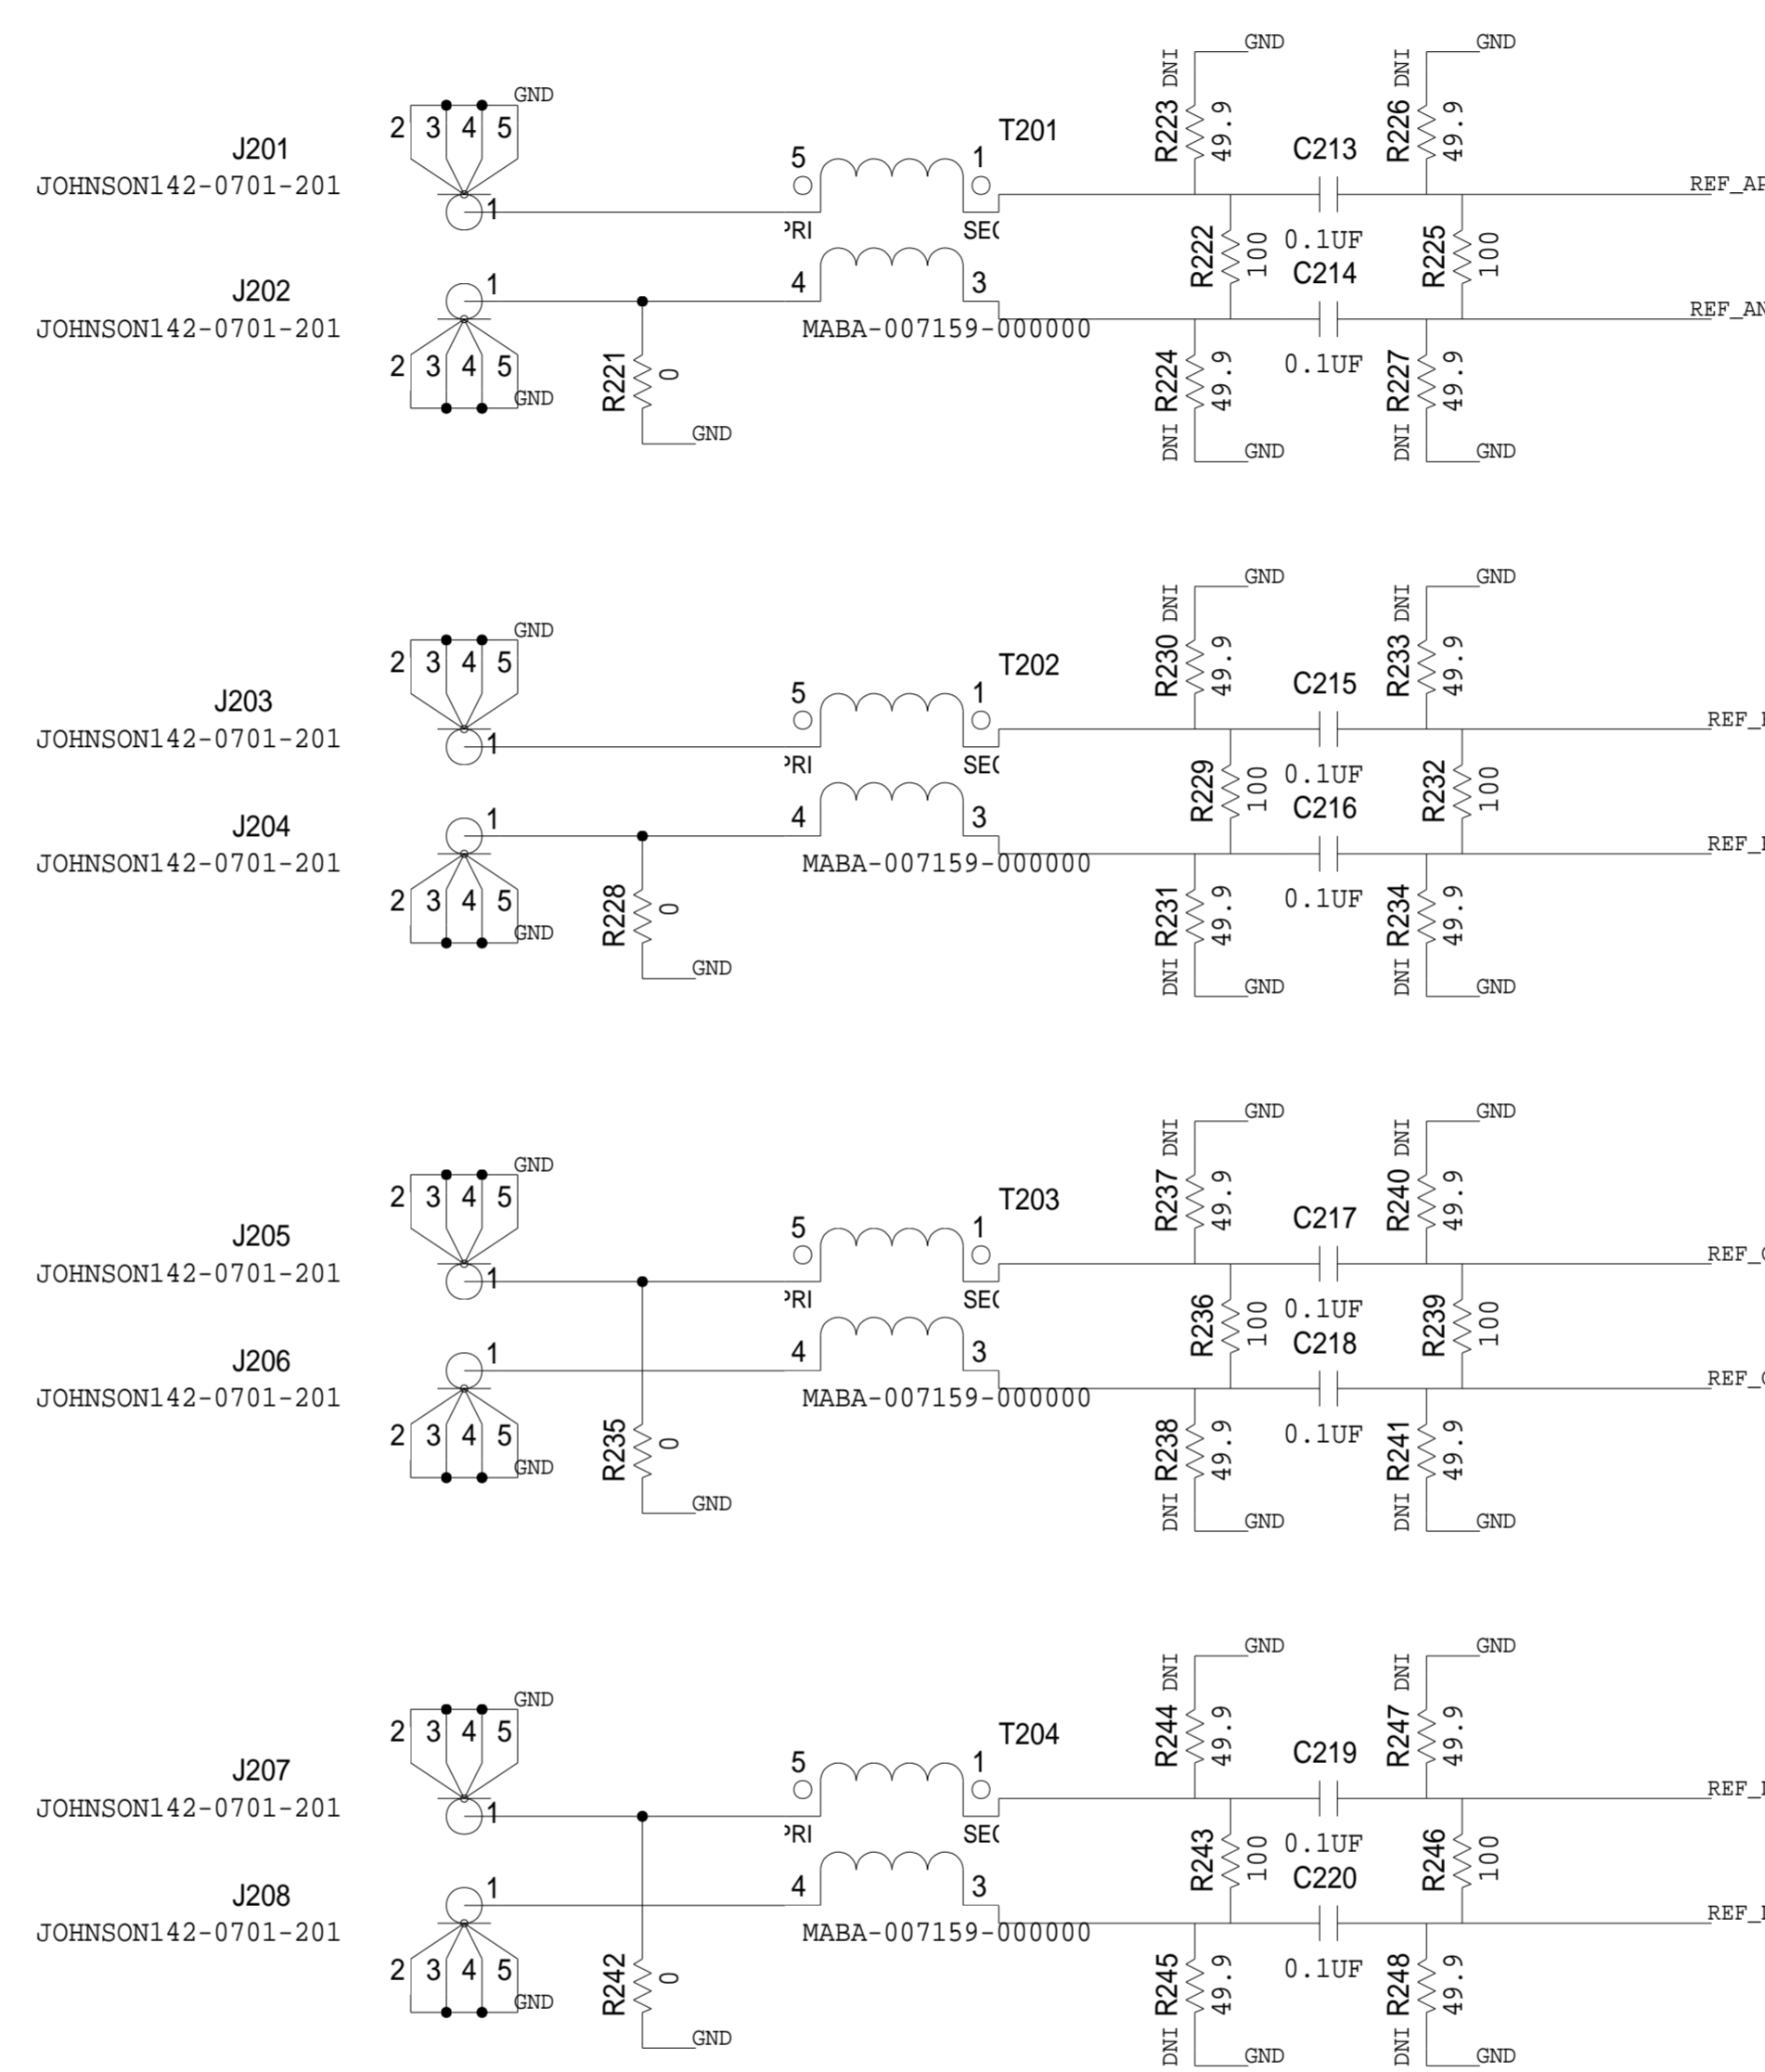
GND
2 3 4 5
J201
JOHNSON142-0701-201
1
5
1
T201
PRI
SEC
J202
JOHNSON142-0701-201
1
4
3
MABA-007159-000000
2 3 4 5
GND
R221 0
GND
DNI R223 49.9
GND
C213
DNI R226 49.9
GND
REF_AP
R222 100
0.1UF
C214
R225 100
REF_AN
R224 49.9 DNI
GND
0.1UF
R227 49.9 DNI
GND

GND
2 3 4 5
J203
JOHNSON142-0701-201
1
5
1
T202
PRI
SEC
J204
JOHNSON142-0701-201
1
4
3
MABA-007159-000000
2 3 4 5
GND
R228 0
GND
DNI R230 49.9
GND
C215
DNI R233 49.9
GND
REF_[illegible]
R229 100
0.1UF
C216
R232 100
REF_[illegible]
R231 49.9 DNI
GND
0.1UF
R234 49.9 DNI
GND

GND
2 3 4 5
J205
JOHNSON142-0701-201
1
5
1
T203
PRI
SEC
J206
JOHNSON142-0701-201
1
4
3
MABA-007159-000000
2 3 4 5
GND
R235 0
GND
DNI R237 49.9
GND
C217
DNI R240 49.9
GND
REF_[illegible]
R236 100
0.1UF
C218
R239 100
REF_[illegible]
R238 49.9 DNI
GND
0.1UF
R241 49.9 DNI
GND

GND
2 3 4 5
J207
JOHNSON142-0701-201
1
5
1
T204
PRI
SEC
J208
JOHNSON142-0701-201
1
4
3
MABA-007159-000000
2 3 4 5
GND
R242 0
GND
DNI R244 49.9
GND
C219
DNI R247 49.9
GND
REF_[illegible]
R243 100
0.1UF
C220
R246 100
REF_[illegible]
R245 49.9 DNI
GND
0.1UF
R248 49.9 DNI
GND